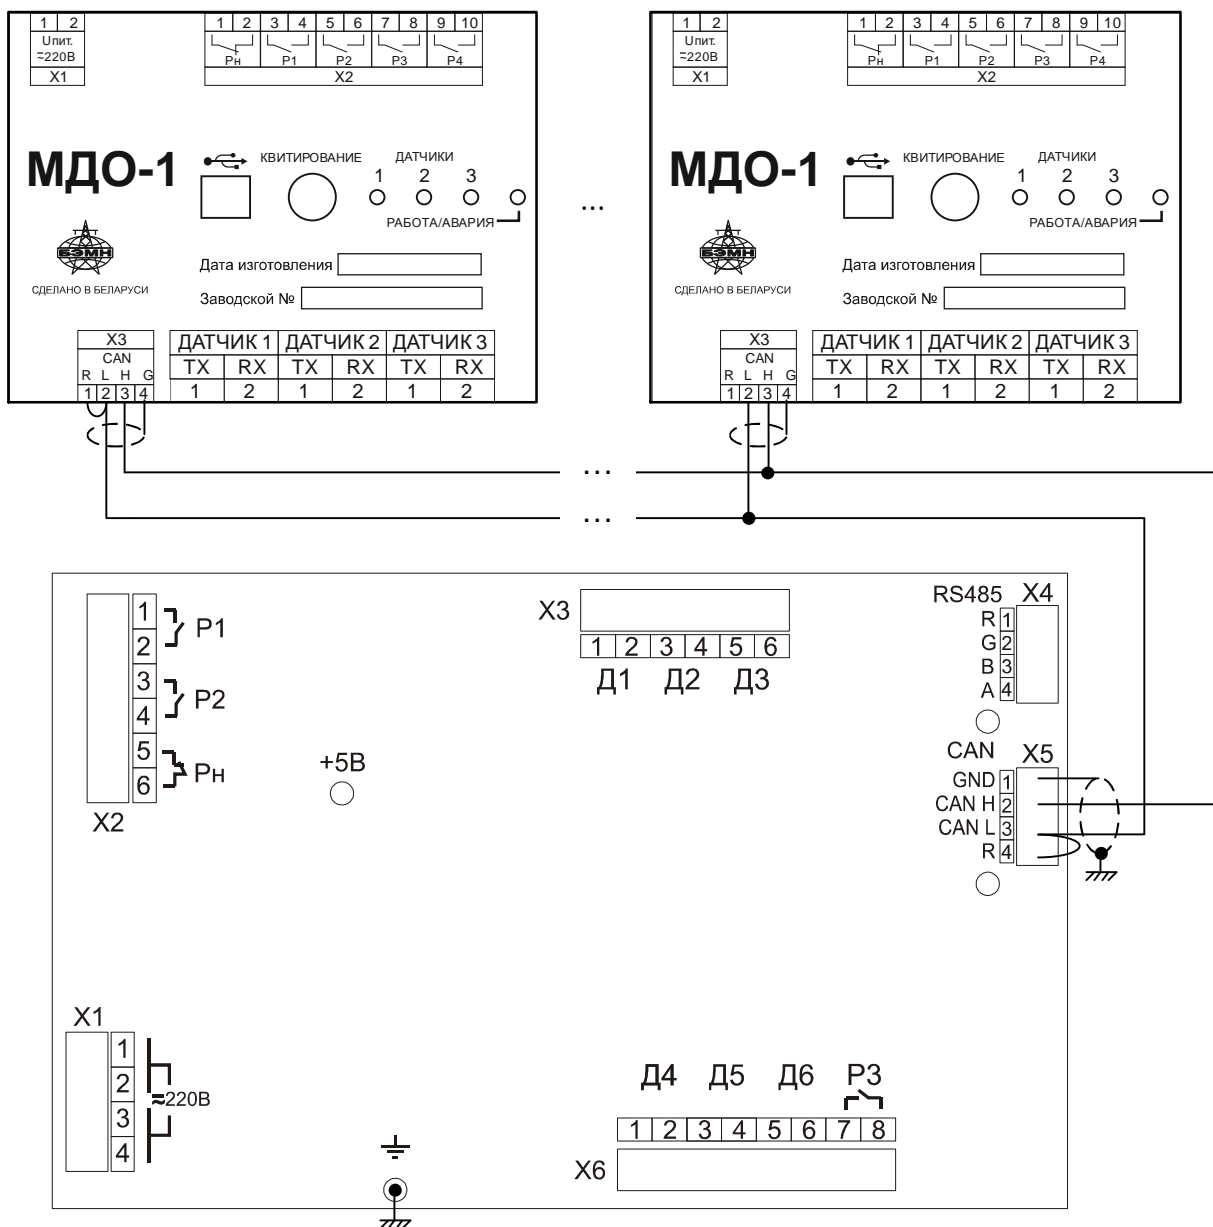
| 1 | 2 |
|---|---|
| Uпит. ≂220В | |
| X1 | |

| 1 | 2 | 3 | 4 | 5 | 6 | 7 | 8 | 9 | 10 |
|---|---|---|---|---|---|---|---|---|---|
| Рн | | Р1 | | Р2 | | Р3 | | Р4 | |
| X2 | | | | | | | | | |

МДО-1

КВИТИРОВАНИЕ

ДАТЧИКИ
1 2 3

РАБОТА/АВАРИЯ

БЭМН
СДЕЛАНО В БЕЛАРУСИ

Дата изготовления
Заводской №

| X3 | ДАТЧИК 1 | | ДАТЧИК 2 | | ДАТЧИК 3 | |
|---|---|---|---|---|---|---|
| CAN R L H G | TX | RX | TX | RX | TX | RX |
| 1 2 3 4 | 1 | 2 | 1 | 2 | 1 | 2 |

...

| 1 | 2 |
|---|---|
| Uпит. ≂220В | |
| X1 | |

| 1 | 2 | 3 | 4 | 5 | 6 | 7 | 8 | 9 | 10 |
|---|---|---|---|---|---|---|---|---|---|
| Рн | | Р1 | | Р2 | | Р3 | | Р4 | |
| X2 | | | | | | | | | |

МДО-1

КВИТИРОВАНИЕ

ДАТЧИКИ
1 2 3

РАБОТА/АВАРИЯ

БЭМН
СДЕЛАНО В БЕЛАРУСИ

Дата изготовления
Заводской №

| X3 | ДАТЧИК 1 | | ДАТЧИК 2 | | ДАТЧИК 3 | |
|---|---|---|---|---|---|---|
| CAN R L H G | TX | RX | TX | RX | TX | RX |
| 1 2 3 4 | 1 | 2 | 1 | 2 | 1 | 2 |

...
...

1 2 P1
3 4 P2
5 6 Рн
X2

+5В

X3
1 2 3 4 5 6
Д1 Д2 Д3

RS485 X4
R 1
G 2
B 3
A 4

CAN X5
GND 1
CAN H 2
CAN L 3
R 4

X1
1 2 3 4
≂220В

Д4 Д5 Д6 Р3
1 2 3 4 5 6 7 8
X6